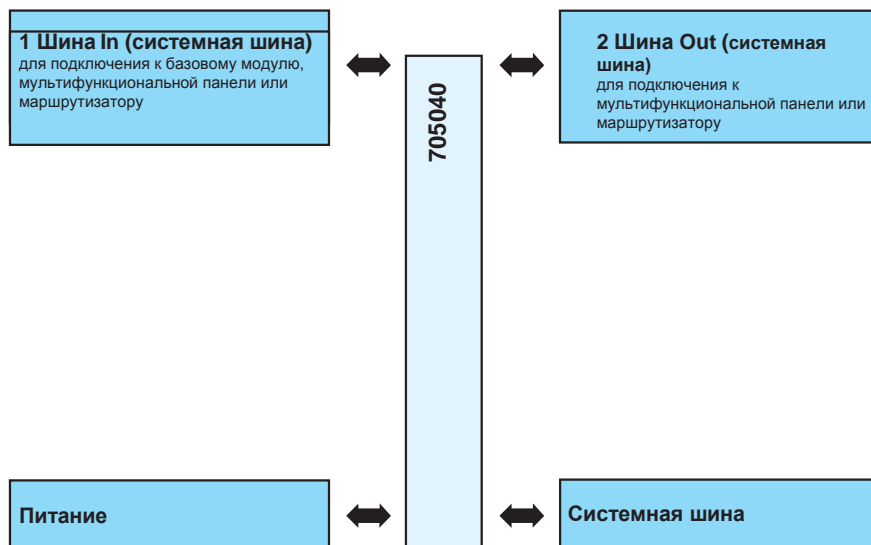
1 Шина In (системная шина)
для подключения к базовому модулю, мультифункциональной панели или маршрутизатору

705040

2 Шина Out (системная шина)
для подключения к мультифункциональной панели или маршрутизатору

Питание

Системная шина